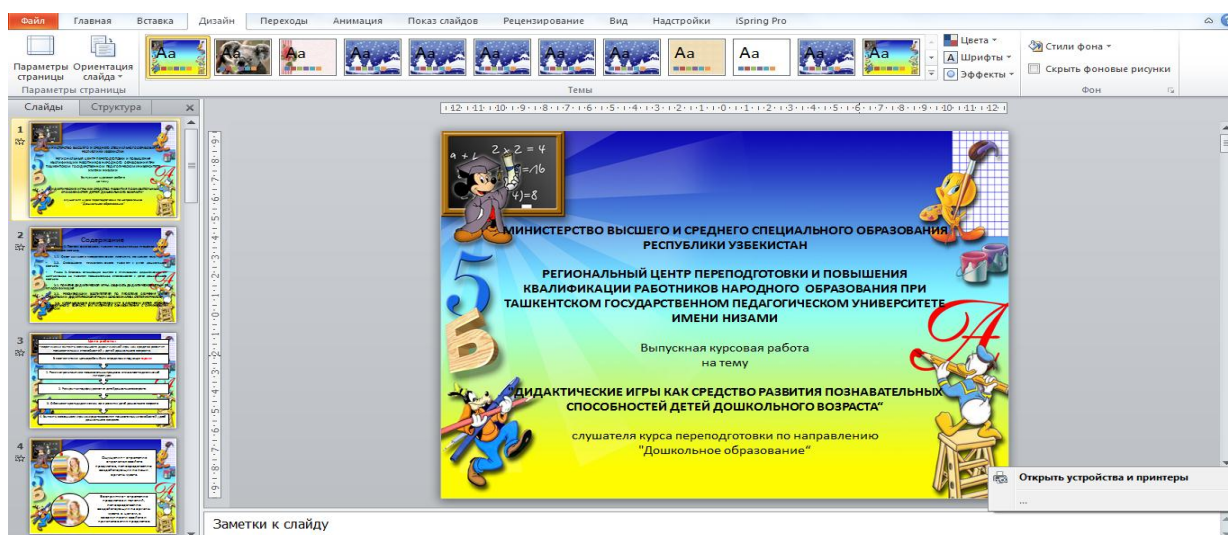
Файл Главная Вставка Дизайн Переходы Анимация Показ слайдов Рецензирование Вид Надстройки iSpring Pro

Параметры страницы Ориентация слайда

Параметры страницы

Aa Aa Aa Aa Aa Aa Aa Aa Aa Aa Aa Aa

Темы

Цвета Шрифты Эффекты

Стили фона

Скрыть фоновые рисунки

Фон

Слайды Структура

1

2 Содержание

3

4

$a+b$ $2 \times 2 = 4$ $=16$ $4)=8$

МИНИСТЕРСТВО ВЫСШЕГО И СРЕДНЕГО СПЕЦИАЛЬНОГО ОБРАЗОВАНИЯ РЕСПУБЛИКИ УЗБЕКИСТАН

РЕГИОНАЛЬНЫЙ ЦЕНТР ПЕРЕПОДГОТОВКИ И ПОВЫШЕНИЯ КВАЛИФИКАЦИИ РАБОТНИКОВ НАРОДНОГО ОБРАЗОВАНИЯ ПРИ ТАШКЕНТСКОМ ГОСУДАРСТВЕННОМ ПЕДАГОГИЧЕСКОМ УНИВЕРСИТЕТЕ ИМЕНИ НИЗАМИ

Выпускная курсовая работа на тему

"ДИДАКТИЧЕСКИЕ ИГРЫ КАК СРЕДСТВО РАЗВИТИЯ ПОЗНАВАТЕЛЬНЫХ СПОСОБНОСТЕЙ ДЕТЕЙ ДОШКОЛЬНОГО ВОЗРАСТА"

слушателя курса переподготовки по направлению "Дошкольное образование"

Открыть устройства и принтеры

...

Заметки к слайду